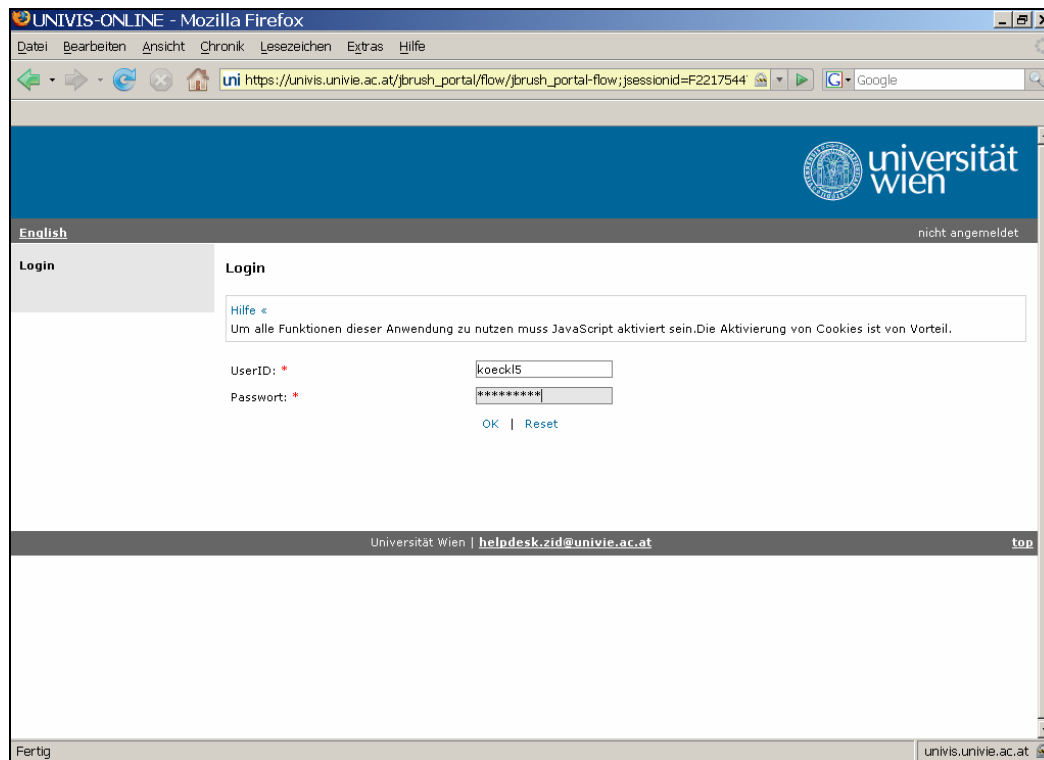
UNIVIS-ONLINE - Mozilla Firefox

Datei Bearbeiten Ansicht Chronik Lesezeichen Extras Hilfe

uni https://univis.univie.ac.at/jbrush_portal/flow/jbrush_portal-flow;jsessionid=F2217544

Google

universität wien

English

nicht angemeldet

Login

Login

Hilfe «
Um alle Funktionen dieser Anwendung zu nutzen muss JavaScript aktiviert sein.Die Aktivierung von Cookies ist von Vorteil.

UserID: * koeckl5

Passwort: * *********

OK | Reset

Universität Wien | helpdesk.zid@univie.ac.at

top

Fertig

univis.univie.ac.at